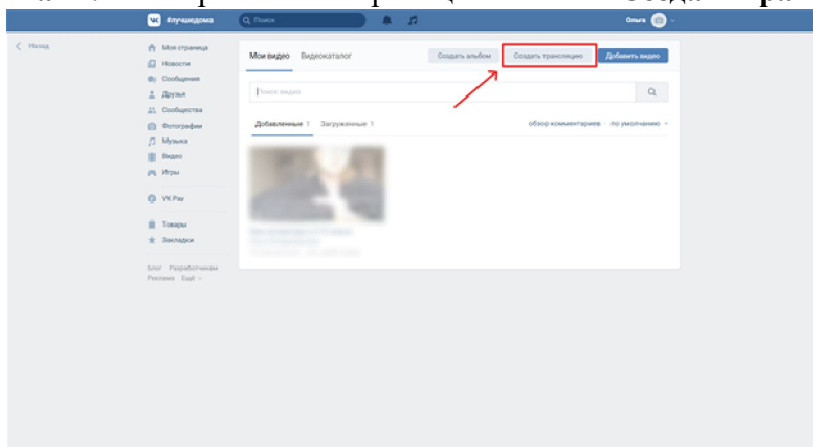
#лучшедома
Поиск
Ольга
Назад
Моя страница
Новости
Сообщения
Друзья
Сообщества
Фотографии
Музыка
Видео
Игры
VK Pay
Товары
Закладки
Блог Разработчикам
Реклама Ещё
Мои видео Видеокаталог
Создать альбом
Создать трансляцию
Добавить видео
Поиск видео
Добавленные 1 Загруженные 1
обзор комментариев · по умолчанию
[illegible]